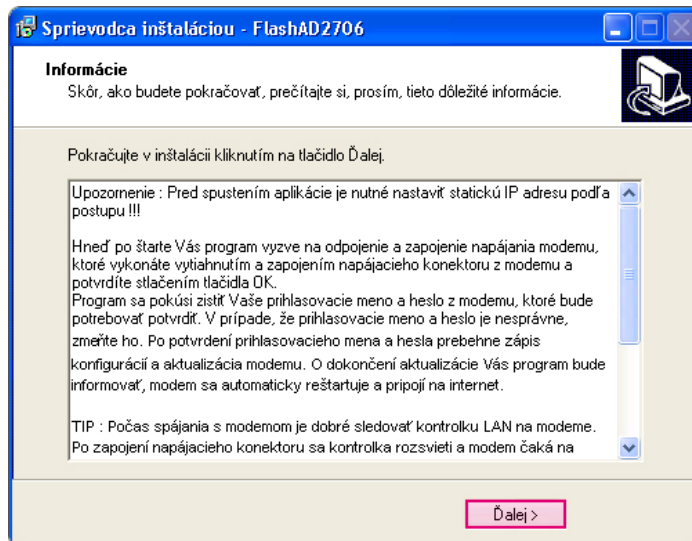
Sprievodca inštaláciou - FlashAD2706

Informácie
Skôr, ako budete pokračovať, prečítajte si, prosím, tieto dôležité informácie.

Pokračujte v inštalácii kliknutím na tlačidlo Ďalej.

Upozornenie : Pred spustením aplikácie je nutné nastaviť statickú IP adresu podľa postupu !!!

Hneď po štarte Vás program vyzve na odpojenie a zapojenie napájania modemu, ktoré vykonáte vytiahnutím a zapojením napájacieho konektoru z modemu a potvrdíte stlačením tlačidla OK.
Program sa pokúsi zistiť Vaše prihlasovacie meno a heslo z modemu, ktoré bude potrebovať potvrdiť. V prípade, že prihlasovacie meno a heslo je nesprávne, zmeňte ho. Po potvrdení prihlasovacieho mena a hesla prebehne zápis konfigurácií a aktualizácia modemu. O dokončení aktualizácie Vás program bude informovať, modem sa automaticky reštartuje a pripojí na internet.

TIP : Počas spájania s modemom je dobré sledovať kontrolku LAN na modeme. Po zapojení napájacieho konektoru sa kontrolka rozsvieti a modem čaká na

Ďalej >